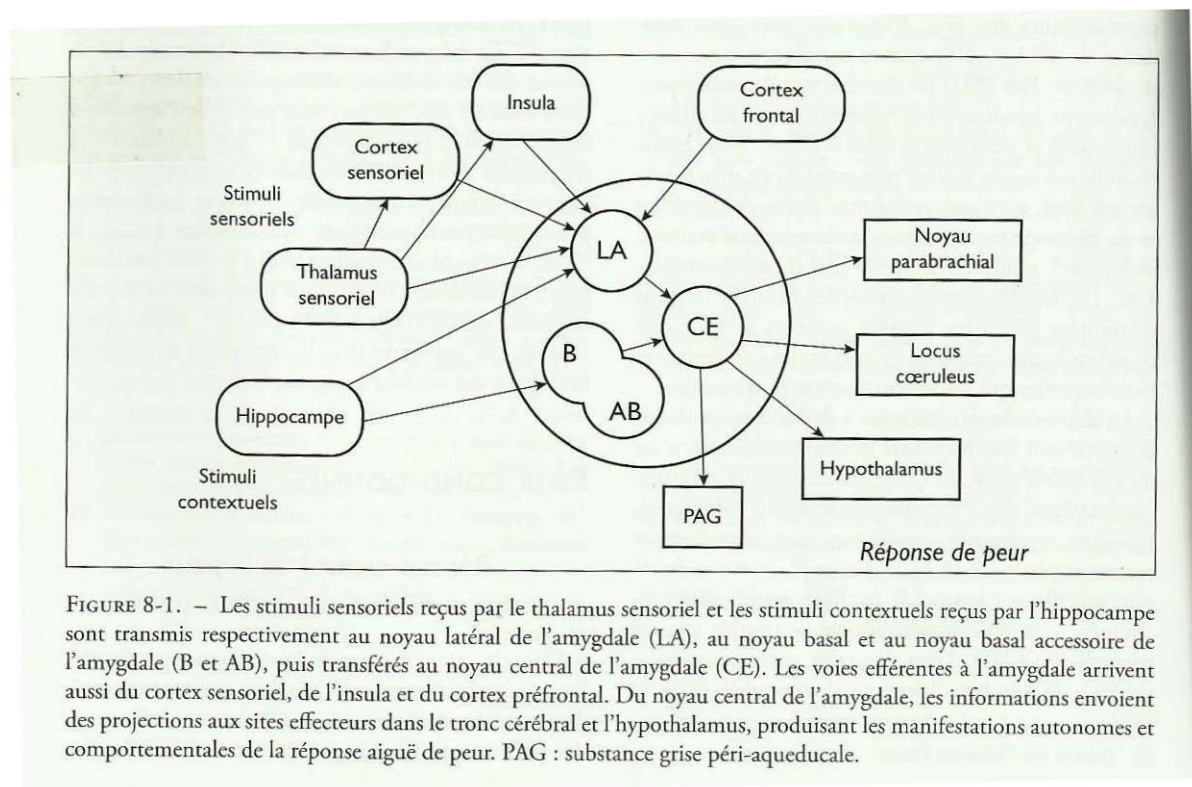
Insula

Cortex frontal

Cortex sensoriel

Stimuli sensoriels

Thalamus sensoriel

LA

Noyau parabrachial

CE

B

AB

Locus cœruleus

Hippocampe

Hypothalamus

Stimuli contextuels

PAG

Réponse de peur

FIGURE 8-1. – Les stimuli sensoriels reçus par le thalamus sensoriel et les stimuli contextuels reçus par l'hippocampe sont transmis respectivement au noyau latéral de l'amygdale (LA), au noyau basal et au noyau basal accessoire de l'amygdale (B et AB), puis transférés au noyau central de l'amygdale (CE). Les voies efférentes à l'amygdale arrivent aussi du cortex sensoriel, de l'insula et du cortex préfrontal. Du noyau central de l'amygdale, les informations envoient des projections aux sites effecteurs dans le tronc cérébral et l'hypothalamus, produisant les manifestations autonomes et comportementales de la réponse aiguë de peur. PAG : substance grise péri-aqueducale.